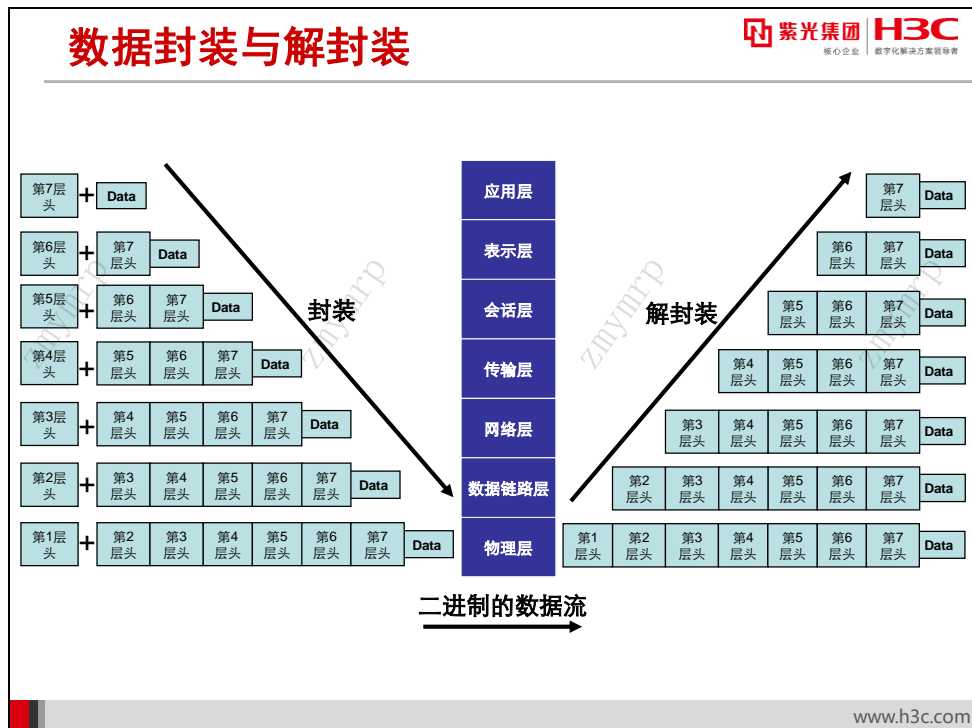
数据封装与解封装

紫光集团 | H3C
核心企业 数字化解决方案领导者

第7层头 + Data
第6层头 + 第7层头 Data
第5层头 + 第6层头 第7层头 Data
第4层头 + 第5层头 第6层头 第7层头 Data
第3层头 + 第4层头 第5层头 第6层头 第7层头 Data
第2层头 + 第3层头 第4层头 第5层头 第6层头 第7层头 Data
第1层头 + 第2层头 第3层头 第4层头 第5层头 第6层头 第7层头 Data

封装

应用层
表示层
会话层
传输层
网络层
数据链路层
物理层

解封装

第7层头 Data
第6层头 第7层头 Data
第5层头 第6层头 第7层头 Data
第4层头 第5层头 第6层头 第7层头 Data
第3层头 第4层头 第5层头 第6层头 第7层头 Data
第2层头 第3层头 第4层头 第5层头 第6层头 第7层头 Data
第1层头 第2层头 第3层头 第4层头 第5层头 第6层头 第7层头 Data

二进制的数据流

zmymrp

www.h3c.com